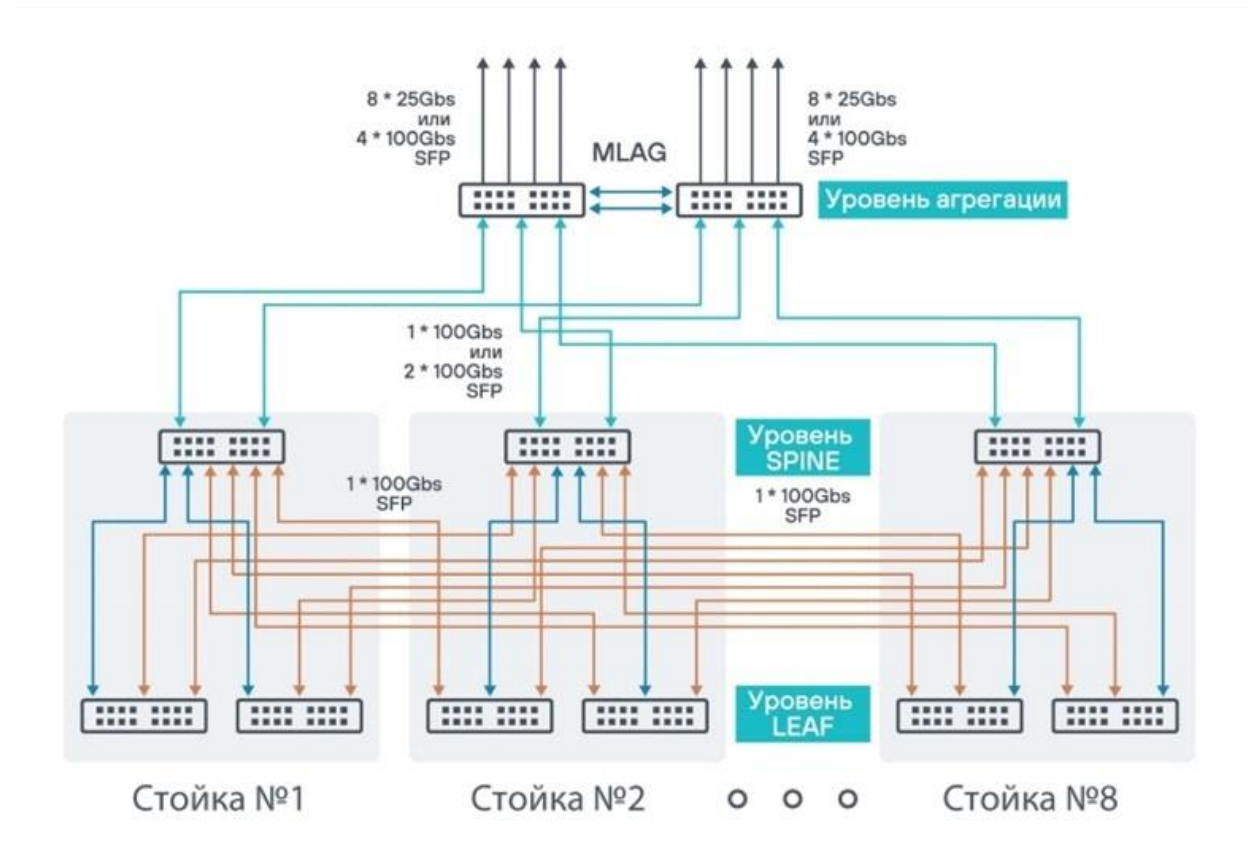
8 * 25Gbs
или
4 * 100Gbs
SFP

MLAG

8 * 25Gbs
или
4 * 100Gbs
SFP

Уровень агрегации

1 * 100Gbs
или
2 * 100Gbs
SFP

Уровень SPINE

1 * 100Gbs
SFP

1 * 100Gbs
SFP

Уровень LEAF

Стойка №1

Стойка №2

Стойка №8